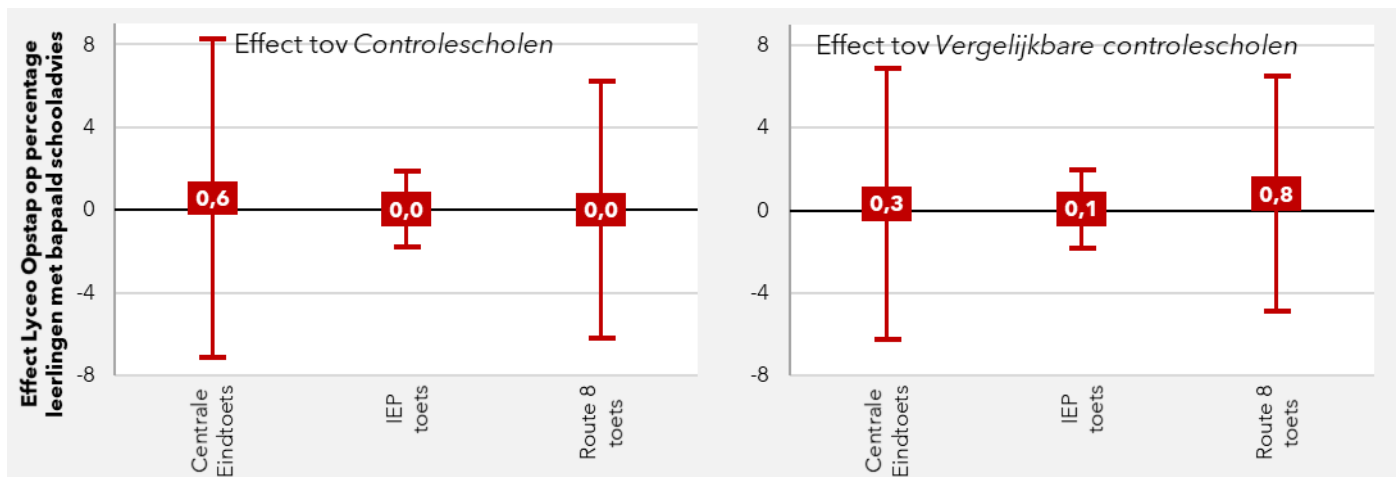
Effect Lyceo Opstap op percentage leerlingen met bapaald schooladvies

Effect tov *Controlescholen*

8
4
0
-4
-8

0,6
0,0
0,0

Centrale Eindtoets
IEP toets
Route 8 toets

Effect tov *Vergelijkbare controlescholen*

8
4
0
-4
-8

0,3
0,1
0,8

Centrale Eindtoets
IEP toets
Route 8 toets